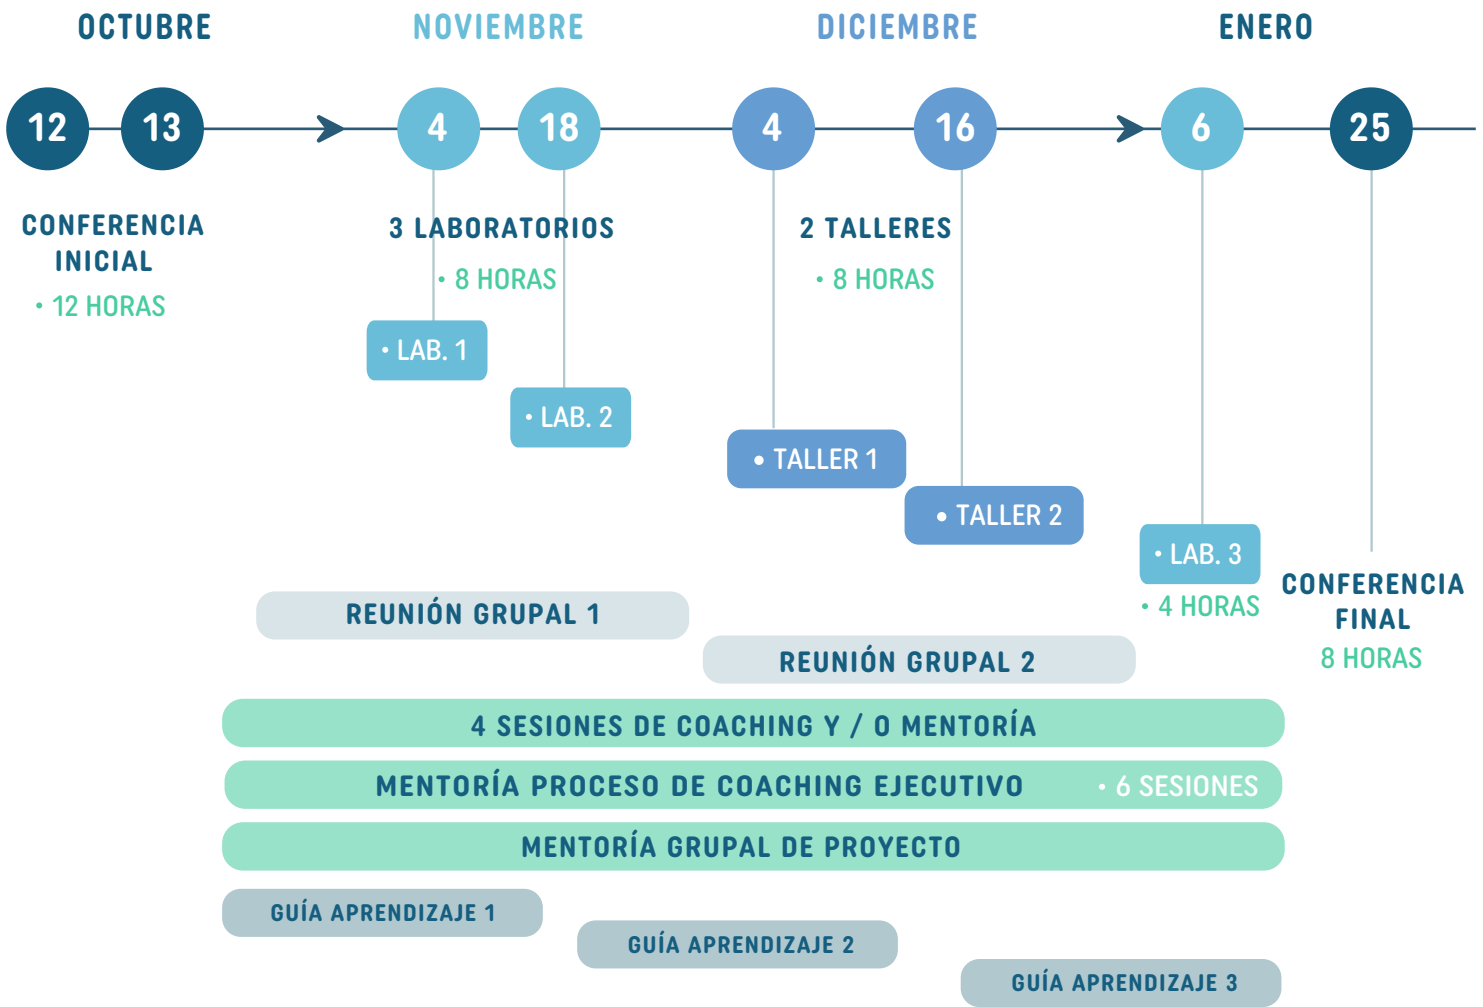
OCTUBRE

NOVIEMBRE

DICIEMBRE

ENERO

12 13

4 18

4 16

6 25

CONFERENCIA INICIAL
• 12 HORAS

3 LABORATORIOS
• 8 HORAS

• LAB. 1

• LAB. 2

2 TALLERES
• 8 HORAS

• TALLER 1

• TALLER 2

• LAB. 3
• 4 HORAS

CONFERENCIA FINAL
8 HORAS

REUNIÓN GRUPAL 1

REUNIÓN GRUPAL 2

4 SESIONES DE COACHING Y / O MENTORÍA

MENTORÍA PROCESO DE COACHING EJECUTIVO • 6 SESIONES

MENTORÍA GRUPAL DE PROYECTO

GUÍA APRENDIZAJE 1

GUÍA APRENDIZAJE 2

GUÍA APRENDIZAJE 3